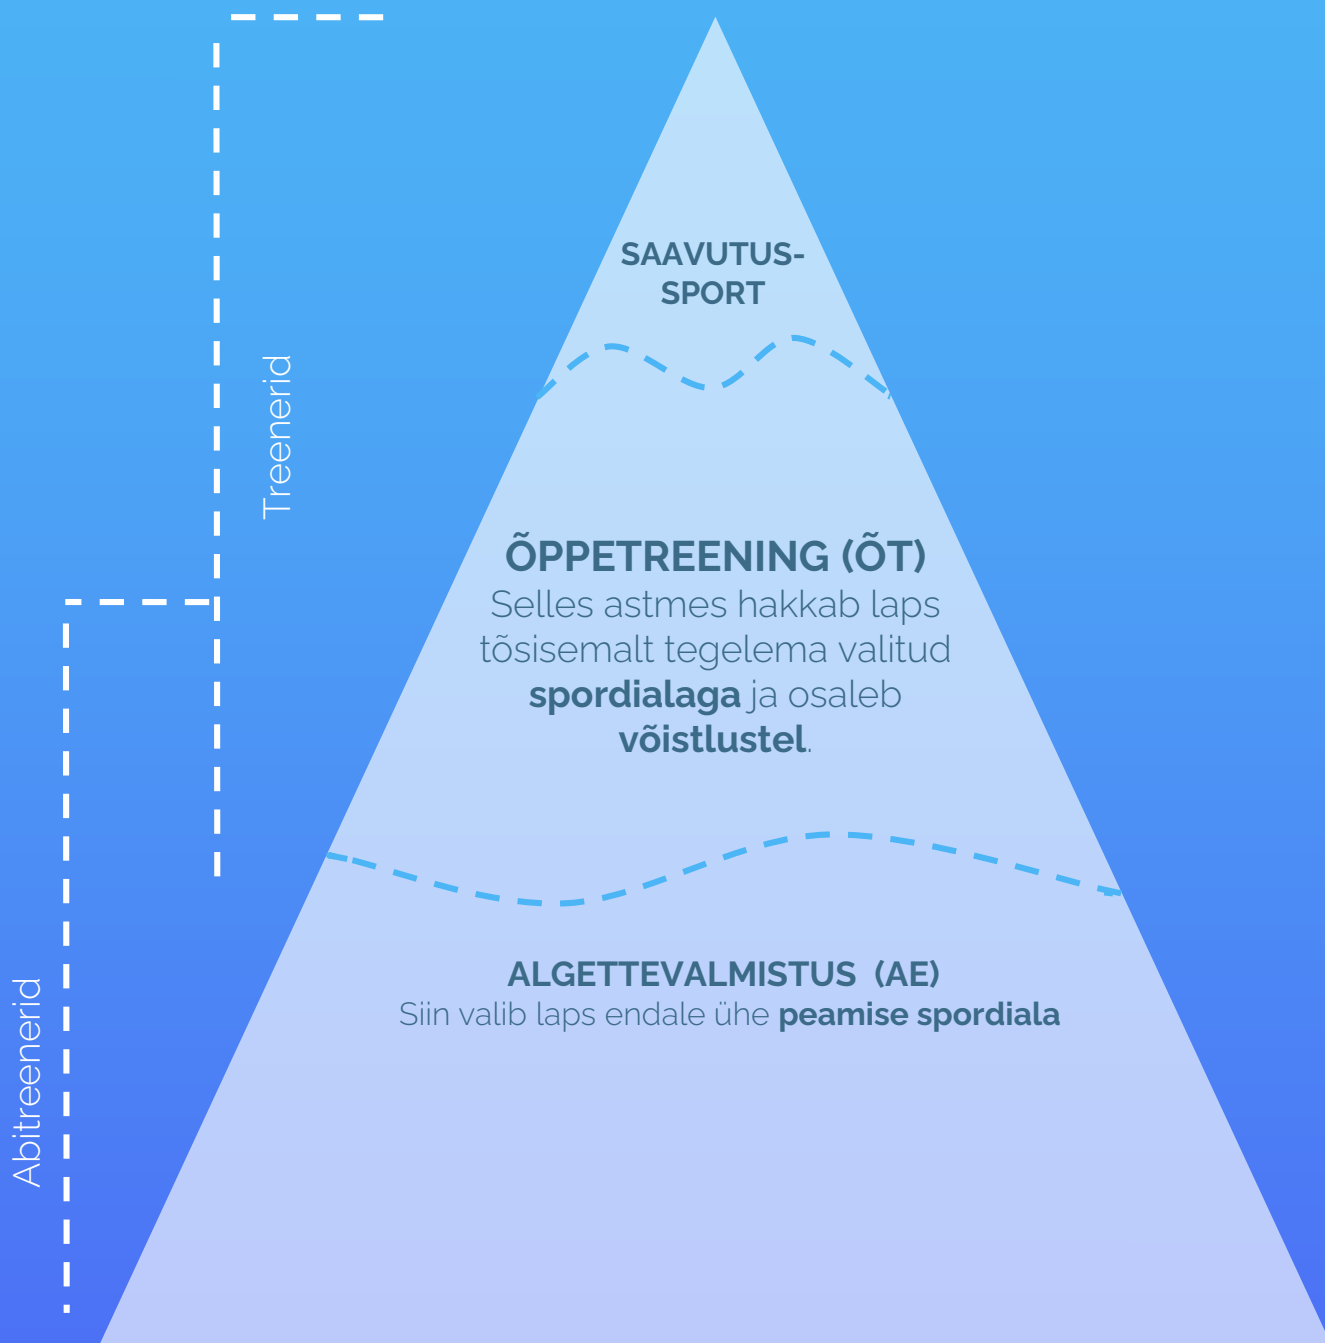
Treenerid

SAAVUTUSSPORT

ÕPPETREENING (ÕT)
Selles astmes hakkab laps tõsisemalt tegelema valitud **spordialaga** ja osaleb **võistlustel**.

Abitreenerid

ALGETTEVALMISTUS (AE)
Siin valib laps endale ühe **peamise spordiala**